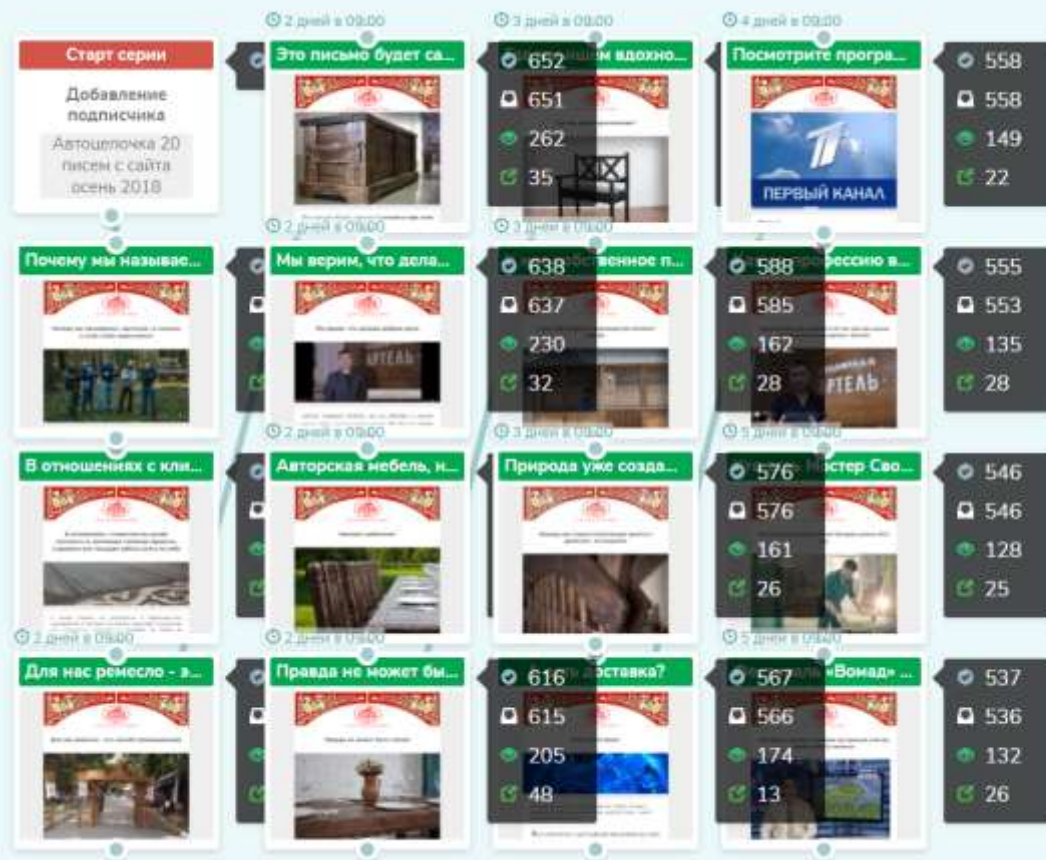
2 дней в 09:00
3 дней в 09:00
4 дней в 09:00

Старт серии
Добавление подписчика
Автоцепочка 20 писем с сайта осень 2018

Это письмо будет са...
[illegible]шем вдохно...
652
651
262
35

Посмотрите програ...
ПЕРВЫЙ КАНАЛ
558
558
149
22

2 дней в 09:00
3 дней в 09:00

Почему мы называе...
Мы верим, что дела...
АРТЕЛЬ
638
637
230
32
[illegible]ственное п...
588
585
162
28
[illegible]профессию в...
АРТЕЛЬ
555
553
135
28

2 дней в 09:00
3 дней в 09:00
5 дней в 09:00

В отношениях с кли...
Авторская мебель, н...
Природа уже созда...
576
576
161
26
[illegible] Мастер Сво...
546
546
128
25

2 дней в 09:00
2 дней в 09:00
5 дней в 09:00

Для нас ремесло - э...
Правда не может бы...
616
615
205
48
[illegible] доставка?
567
566
174
13
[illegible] «Вомад» ...
537
536
132
26